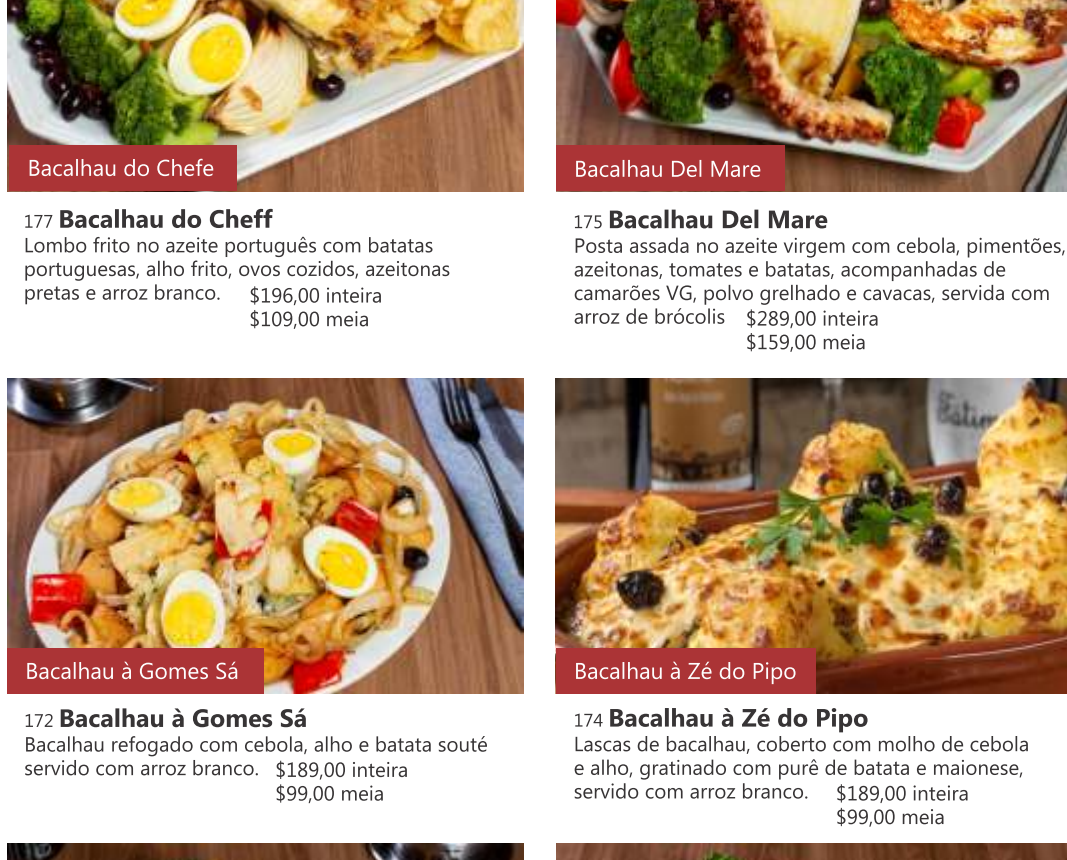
Bacalhau do Chefe

177 **Bacalhau do Cheff**
Lombo frito no azeite português com batatas portuguesas, alho frito, ovos cozidos, azeitonas pretas e arroz branco. $196,00 inteira
$109,00 meia

Bacalhau Del Mare

175 **Bacalhau Del Mare**
Posta assada no azeite virgem com cebola, pimentões, azeitonas, tomates e batatas, acompanhadas de camarões VG, polvo grelhado e cavacas, servida com arroz de brócolis $289,00 inteira
$159,00 meia

Bacalhau à Gomes Sá

172 **Bacalhau à Gomes Sá**
Bacalhau refogado com cebola, alho e batata souté servido com arroz branco. $189,00 inteira
$99,00 meia

Bacalhau à Zé do Pipo

174 **Bacalhau à Zé do Pipo**
Lascas de bacalhau, coberto com molho de cebola e alho, gratinado com purê de batata e maionese, servido com arroz branco. $189,00 inteira
$99,00 meia